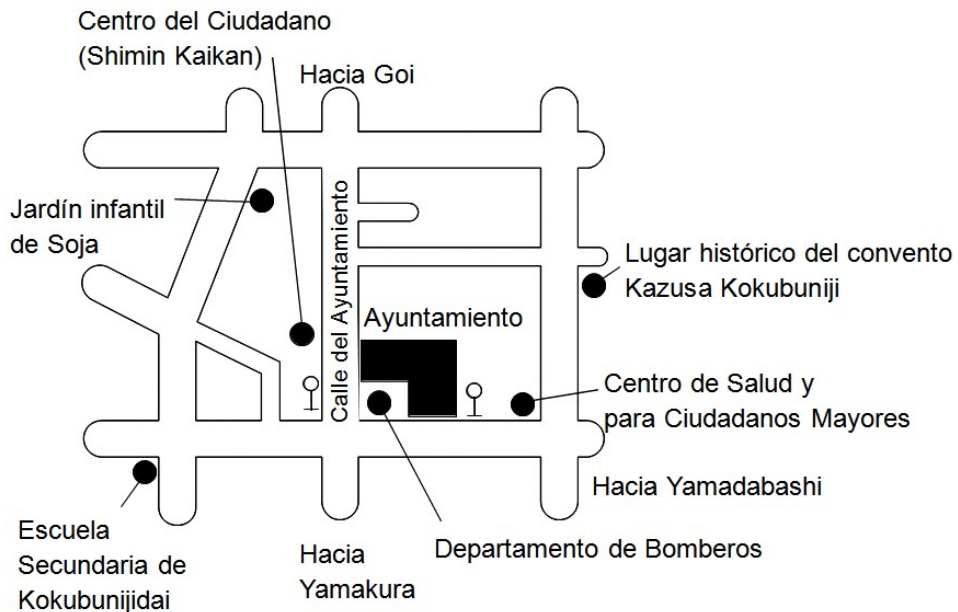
Centro del Ciudadano (Shimin Kaikan)

Hacia Goi

Jardín infantil de Soja

Calle del Ayuntamiento

Lugar histórico del convento Kazusa Kokubunji

Ayuntamiento

Centro de Salud y para Ciudadanos Mayores

Hacia Yamadabashi

Escuela Secundaria de Kokubunijidai

Hacia Yamakura

Departamento de Bomberos